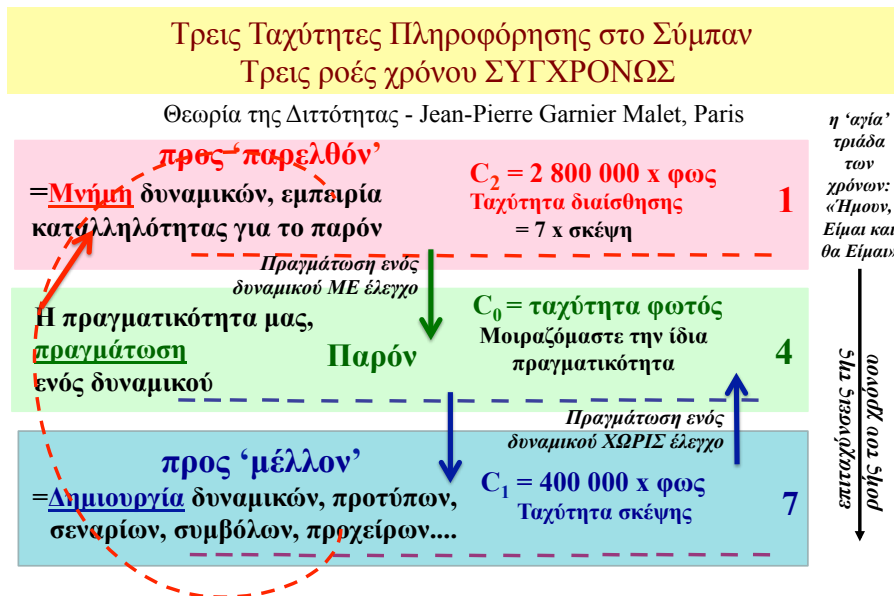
Τρεις Ταχύτητες Πληροφόρησης στο Σύμπαν
Τρεις ροές χρόνου ΣΥΓΧΡΟΝΩΣ

Θεωρία της Διττότητας - Jean-Pierre Garnier Malet, Paris

η 'αγία' τριάδα των χρόνων: «Ήμουν, Είμαι και θα Είμαι»

προς 'παρελθόν'

=Μνήμη δυναμικών, εμπειρία καταλληλότητας για το παρόν

$C_2$ = 2 800 000 x φως
Ταχύτητα διαίσθησης
= 7 x σκέψη

1

Πραγμάτωση ενός δυναμικού ΜΕ έλεγχο

Η πραγματικότητα μας, πραγμάτωση ενός δυναμικού

Παρόν

$C_0$ = ταχύτητα φωτός
Μοιραζόμαστε την ίδια πραγματικότητα

4

Πραγμάτωση ενός δυναμικού ΧΩΡΙΣ έλεγχο

προς 'μέλλον'

=Δημιουργία δυναμικών, προτύπων, σεναρίων, συμβόλων, προχείρων....

$C_1$ = 400 000 x φως
Ταχύτητα σκέψης

7

επιταχύνεται ο χρόνος